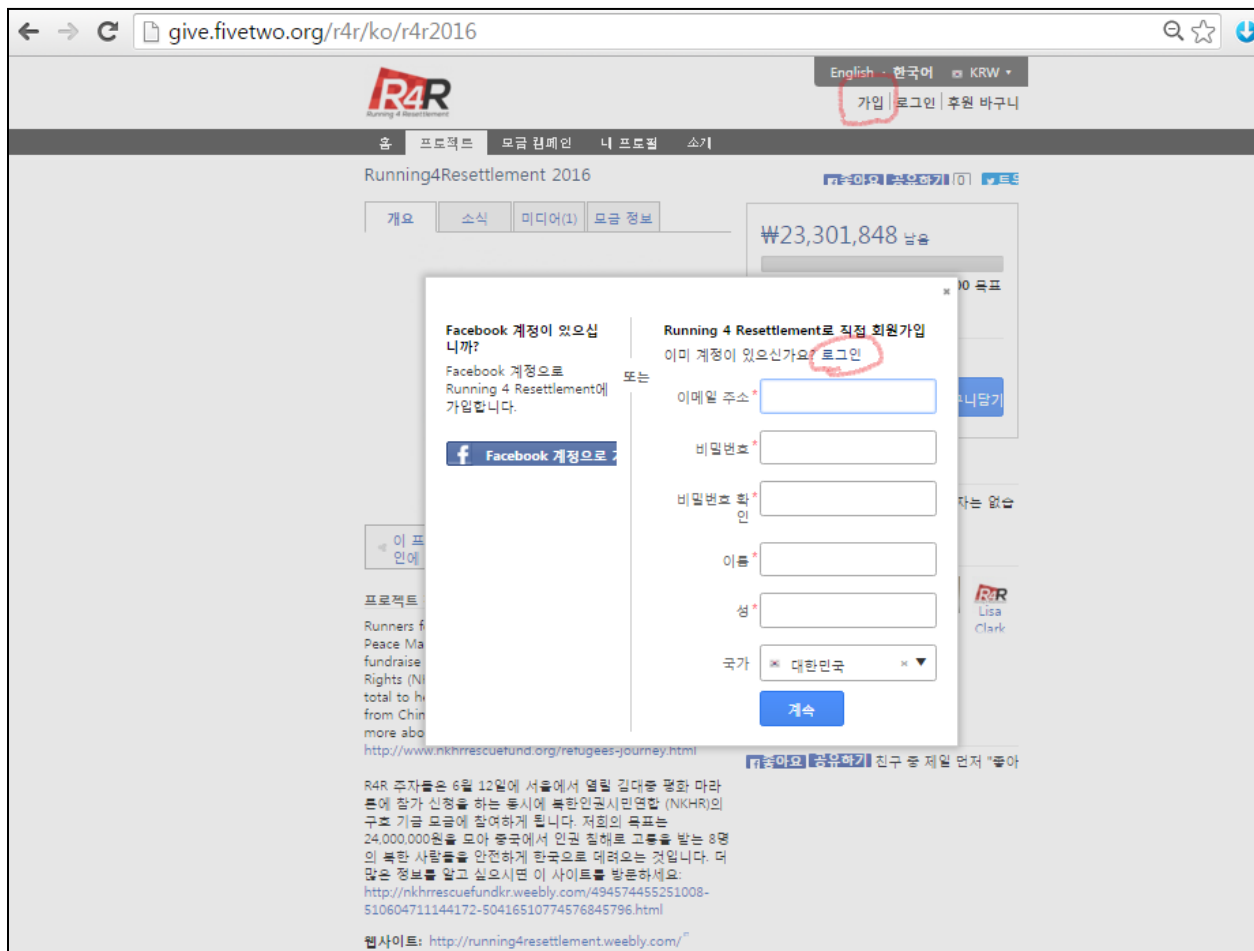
give.fivetwo.org/r4r/ko/r4r2016

R4R Running 4 Resettlement

English · 한국어 KRW

가입 | 로그인 | 후원 바구니

홈 프로젝트 모금 캠페인 나 프로필 소기

Running4Resettlement 2016

좋아요 공유하기 0 트윗

개요 소식 미디어(1) 모금 정보

₩23,301,848 남음

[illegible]0 목표

×

Facebook 계정이 있으십니까?

Facebook 계정으로 Running 4 Resettlement에 가입합니다.

Facebook 계정으로 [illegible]

또는

Running 4 Resettlement로 직접 회원가입

이미 계정이 있으신가요? 로그인

이메일 주소*

비밀번호*

비밀번호 확인*

이름*

성*

국가 대한민국 ×

계속

니담기

자는 없습

이 프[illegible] 인에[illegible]

R4R Lisa Clark

프로젝트 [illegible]

Runners f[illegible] Peace Ma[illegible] fundraise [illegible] Rights (N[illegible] total to he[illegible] from Chin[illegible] more abo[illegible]
http://www.nkhrrescuefund.org/refugees-journey.html

좋아요 공유하기 친구 중 제일 먼저 "좋아

R4R 주자들은 6월 12일에 서울에서 열릴 김대중 평화 마라톤에 참가 신청을 하는 동시에 북한인권시민연합 (NKHR)의 구호 기금 모금에 참여하게 됩니다. 저희의 목표는 24,000,000원을 모아 중국에서 인권 침해로 고통을 받는 8명의 북한 사람들을 안전하게 한국으로 데려오는 것입니다. 더 많은 정보를 알고 싶으시면 이 사이트를 방문하세요:
http://nkhrrescuefundkr.weebly.com/494574455251008-510604711144172-50416510774576845796.html

웹사이트: http://running4resettlement.weebly.com/